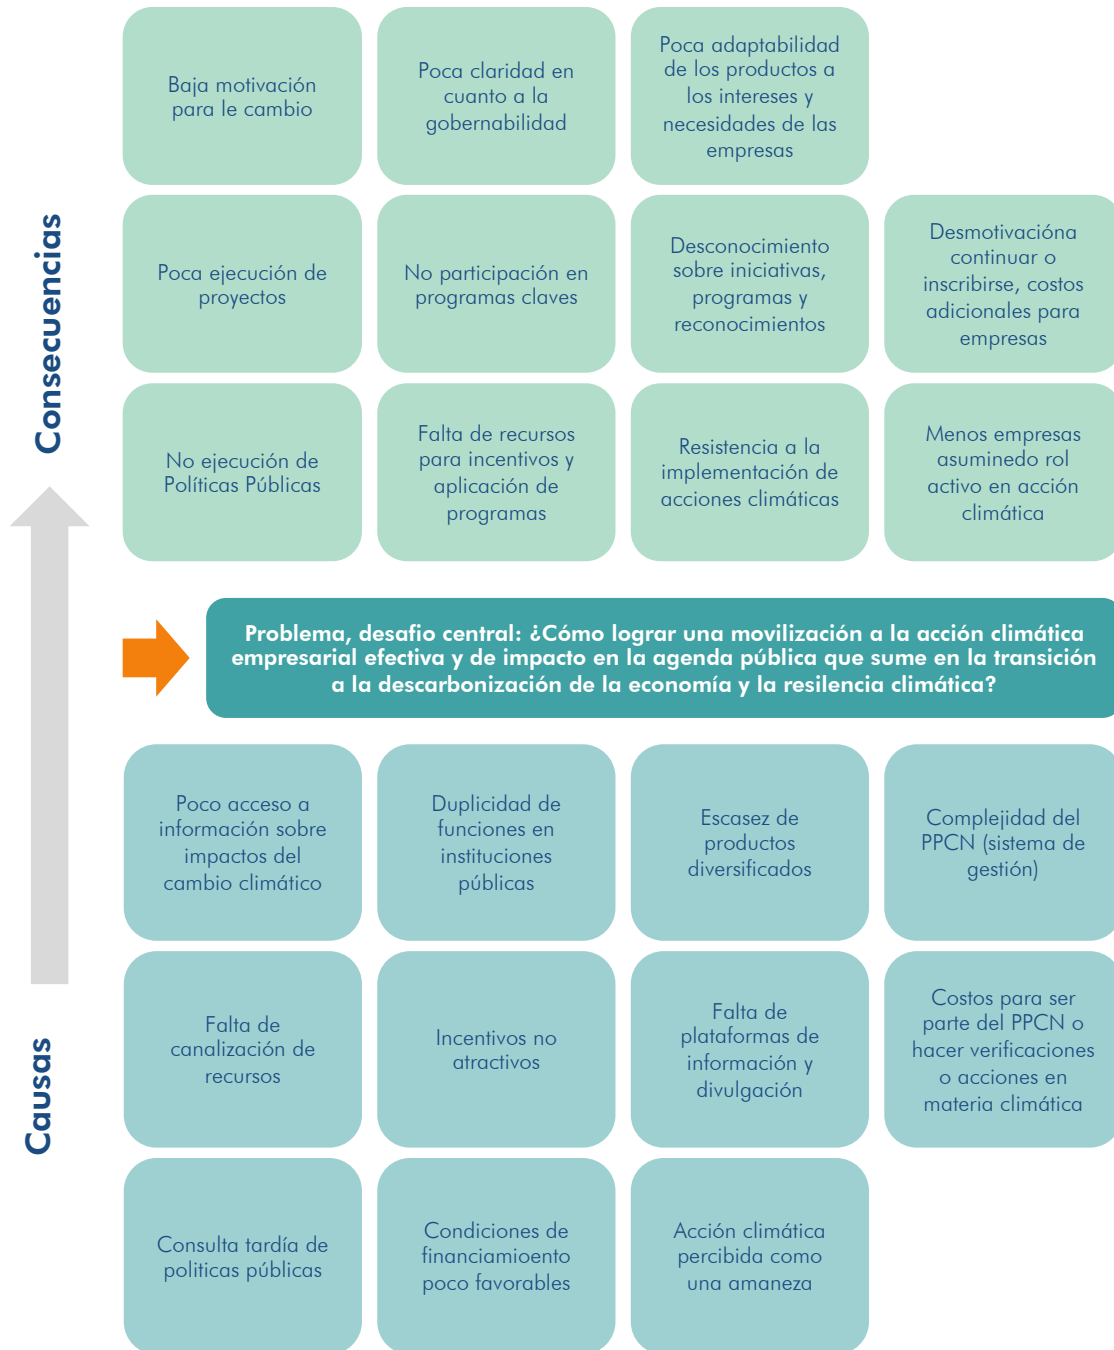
Consecuencias

Baja motivación para le cambio

Poca claridad en cuanto a la gobernabilidad

Poca adaptabilidad de los productos a los intereses y necesidades de las empresas

Poca ejecución de proyectos

No participación en programas claves

Desconocimiento sobre iniciativas, programas y reconocimientos

Desmotivacióna continuar o inscribirse, costos adicionales para empresas

No ejecución de Políticas Públicas

Falta de recursos para incentivos y aplicación de programas

Resistencia a la implementación de acciones climáticas

Menos empresas asuminedo rol activo en acción climática

Problema, desafío central: ¿Cómo lograr una movilización a la acción climática empresarial efectiva y de impacto en la agenda pública que sume en la transición a la descarbonización de la economía y la resilencia climática?

Poco acceso a información sobre impactos del cambio climático

Duplicidad de funciones en instituciones públicas

Escasez de productos diversificados

Complejidad del PPCN (sistema de gestión)

Falta de canalización de recursos

Incentivos no atractivos

Falta de plataformas de información y divulgación

Costos para ser parte del PPCN o hacer verificaciones o acciones en materia climática

Consulta tardía de politicas públicas

Condiciones de financiamioento poco favorables

Acción climática percibida como una amaneza

Causas